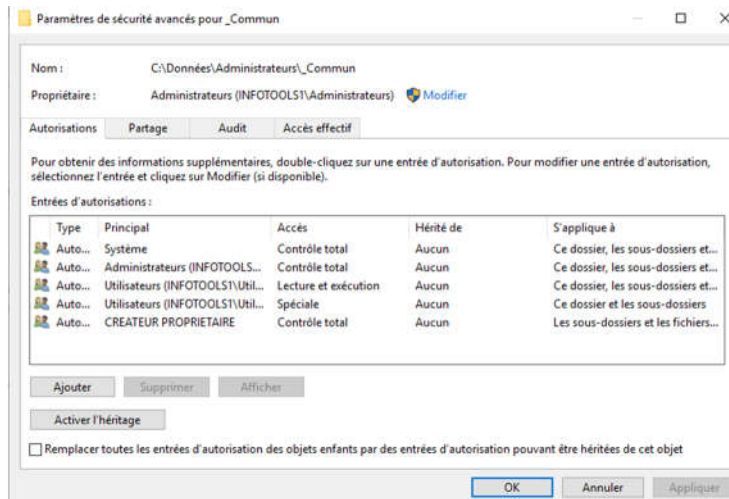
Paramètres de sécurité avancés pour _Commun

Nom : C:\Données\Administrateurs\_Commun

Propriétaire : Administrateurs (INFOTOOLS1\Administrateurs) Modifier

Autorisations | Partage | Audit | Accès effectif

Pour obtenir des informations supplémentaires, double-cliquez sur une entrée d'autorisation. Pour modifier une entrée d'autorisation, sélectionnez l'entrée et cliquez sur Modifier (si disponible).

Entrées d'autorisations :

| Type | Principal | Accès | Hérité de | S'applique à |
|---|---|---|---|---|
| Auto... | Système | Contrôle total | Aucun | Ce dossier, les sous-dossiers et... |
| Auto... | Administrateurs (INFOTOOLS... | Contrôle total | Aucun | Ce dossier, les sous-dossiers et... |
| Auto... | Utilisateurs (INFOTOOLS1\Util... | Lecture et exécution | Aucun | Ce dossier, les sous-dossiers et... |
| Auto... | Utilisateurs (INFOTOOLS1\Util... | Spéciale | Aucun | Ce dossier et les sous-dossiers |
| Auto... | CREATEUR PROPRIETAIRE | Contrôle total | Aucun | Les sous-dossiers et les fichiers... |

Ajouter | Supprimer | Afficher

Activer l'héritage

Remplacer toutes les entrées d'autorisation des objets enfants par des entrées d'autorisation pouvant être héritées de cet objet

OK | Annuler | Appliquer